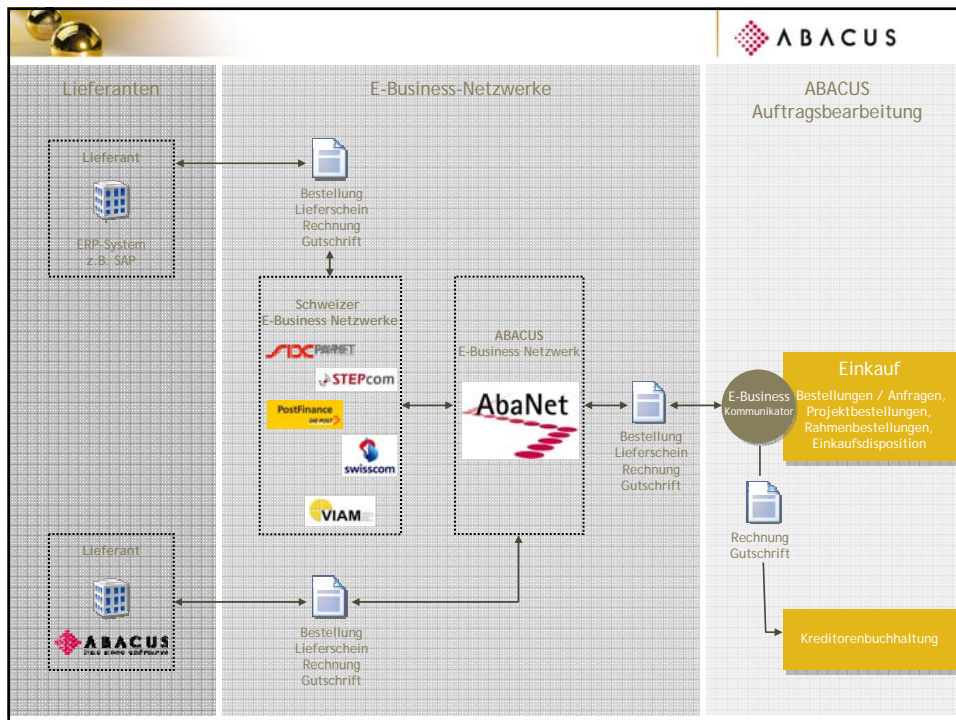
ABACUS

Lieferanten

E-Business-Netzwerke

ABACUS
Auftragsbearbeitung

Lieferant

ERP-System
z.B. SAP

Bestellung
Lieferschein
Rechnung
Gutschrift

Schweizer
E-Business Netzwerke

SIX PAYNET

STEPcom

PostFinance
DIE POST

swisscom

VIAM

ABACUS
E-Business Netzwerk

AbaNet

Bestellung
Lieferschein
Rechnung
Gutschrift

E-Business
Kommunikator

Einkauf
Bestellungen / Anfragen,
Projektbestellungen,
Rahmenbestellungen,
Einkaufsdisposition

Rechnung
Gutschrift

Lieferant

ABACUS

Bestellung
Lieferschein
Rechnung
Gutschrift

Kreditorenbuchhaltung